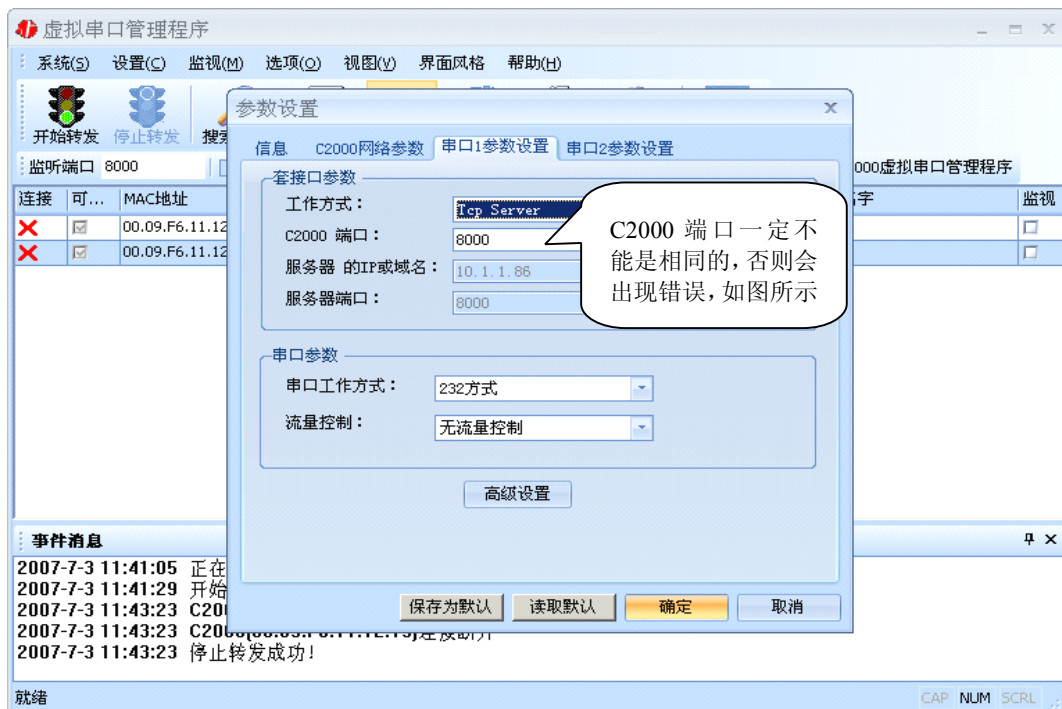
虚拟串口管理程序

系统(S) 设置(C) 监视(M) 选项(O) 视图(V) 界面风格 帮助(H)

开始转发 停止转发 搜索

监听端口 8000

000虚拟串口管理程序

| 连接 | 可... | MAC地址 | 字 | 监视 |
|---|---|---|---|---|
| ✕ | ☑ | 00.09.F6.11.12 | | ☐ |
| ✕ | ☑ | 00.09.F6.11.12 | | ☐ |

事件消息

2007-7-3 11:41:05 正在
2007-7-3 11:41:29 开始
2007-7-3 11:43:23 C200
2007-7-3 11:43:23 C2000[00.09.F6.11.12.13]连接断开
2007-7-3 11:43:23 停止转发成功!

就绪 CAP NUM SCRL

参数设置

信息 C2000网络参数 串口1参数设置 串口2参数设置

套接口参数
工作方式: Tcp Server
C2000 端口: 8000
服务器 的IP或域名: 10.1.1.86
服务器端口: 8000

串口参数
串口工作方式: 232方式
流量控制: 无流量控制

高级设置

保存为默认 读取默认 确定 取消

C2000 端口一定不能是相同的,否则会出现错误,如图所示